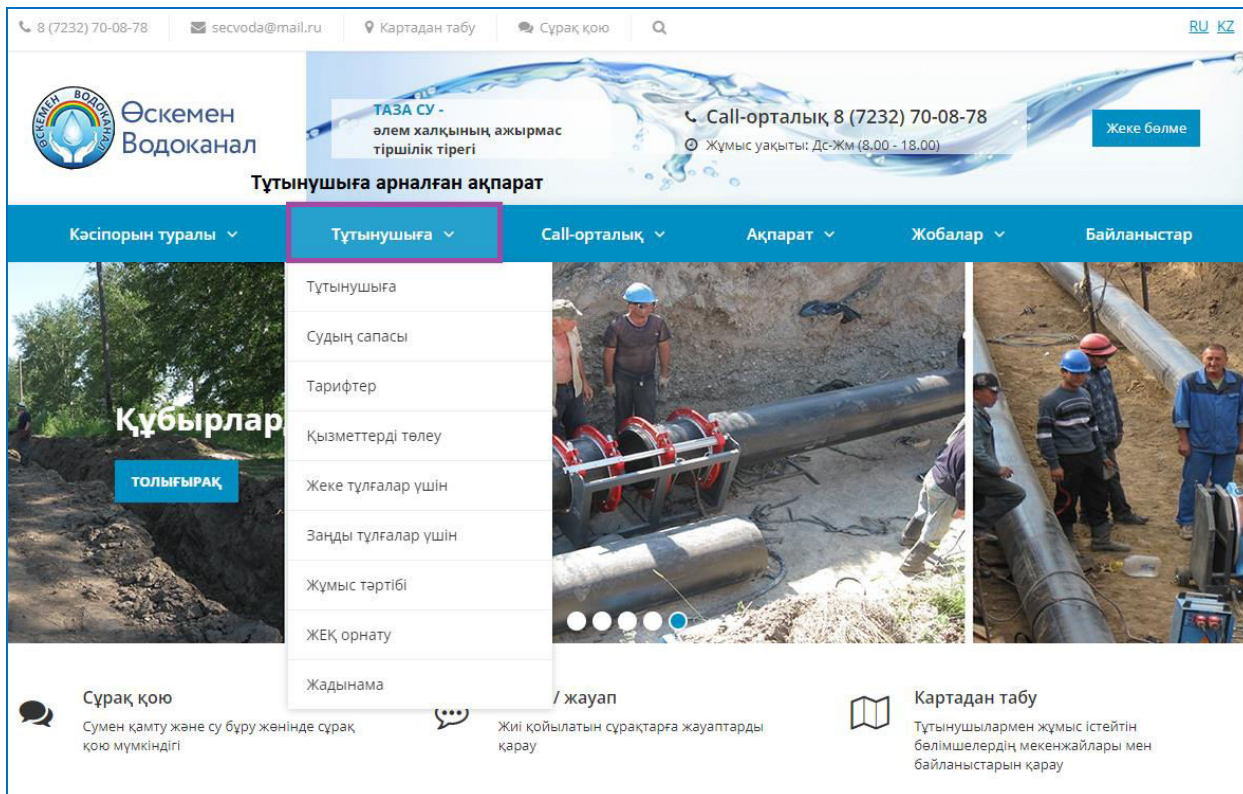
8 (7232) 70-08-78   secvoda@mail.ru   Картадан табу   Сұрақ қою

RU KZ

ӨСКЕМЕН ВОДОКАНАЛ

Өскемен Водоканал

ТАЗА СУ - әлем халқының ажырмас тіршілік тірегі

Call-орталық 8 (7232) 70-08-78
Жұмыс уақыты: Дс-Жм (8.00 - 18.00)

Жеке бөлме

Тұтынушыға арналған ақпарат

Кәсіпорын туралы   Тұтынушыға   Call-орталық   Ақпарат   Жобалар   Байланыстар

Тұтынушыға
Судың сапасы
Тарифтер
Қызметтерді төлеу
Жеке тұлғалар үшін
Заңды тұлғалар үшін
Жұмыс тәртібі
ЖЕҚ орнату
Жадынама

Құбырлар

ТОЛЫҒЫРАҚ

Сұрақ қою
Сумен қамту және су бұру жөнінде сұрақ қою мүмкіндігі

/ жауап
Жиі қойылатын сұрақтарға жауаптарды қарау

Картадан табу
Тұтынушылармен жұмыс істейтін бөлімшелердің мекенжайлары мен байланыстарын қарау